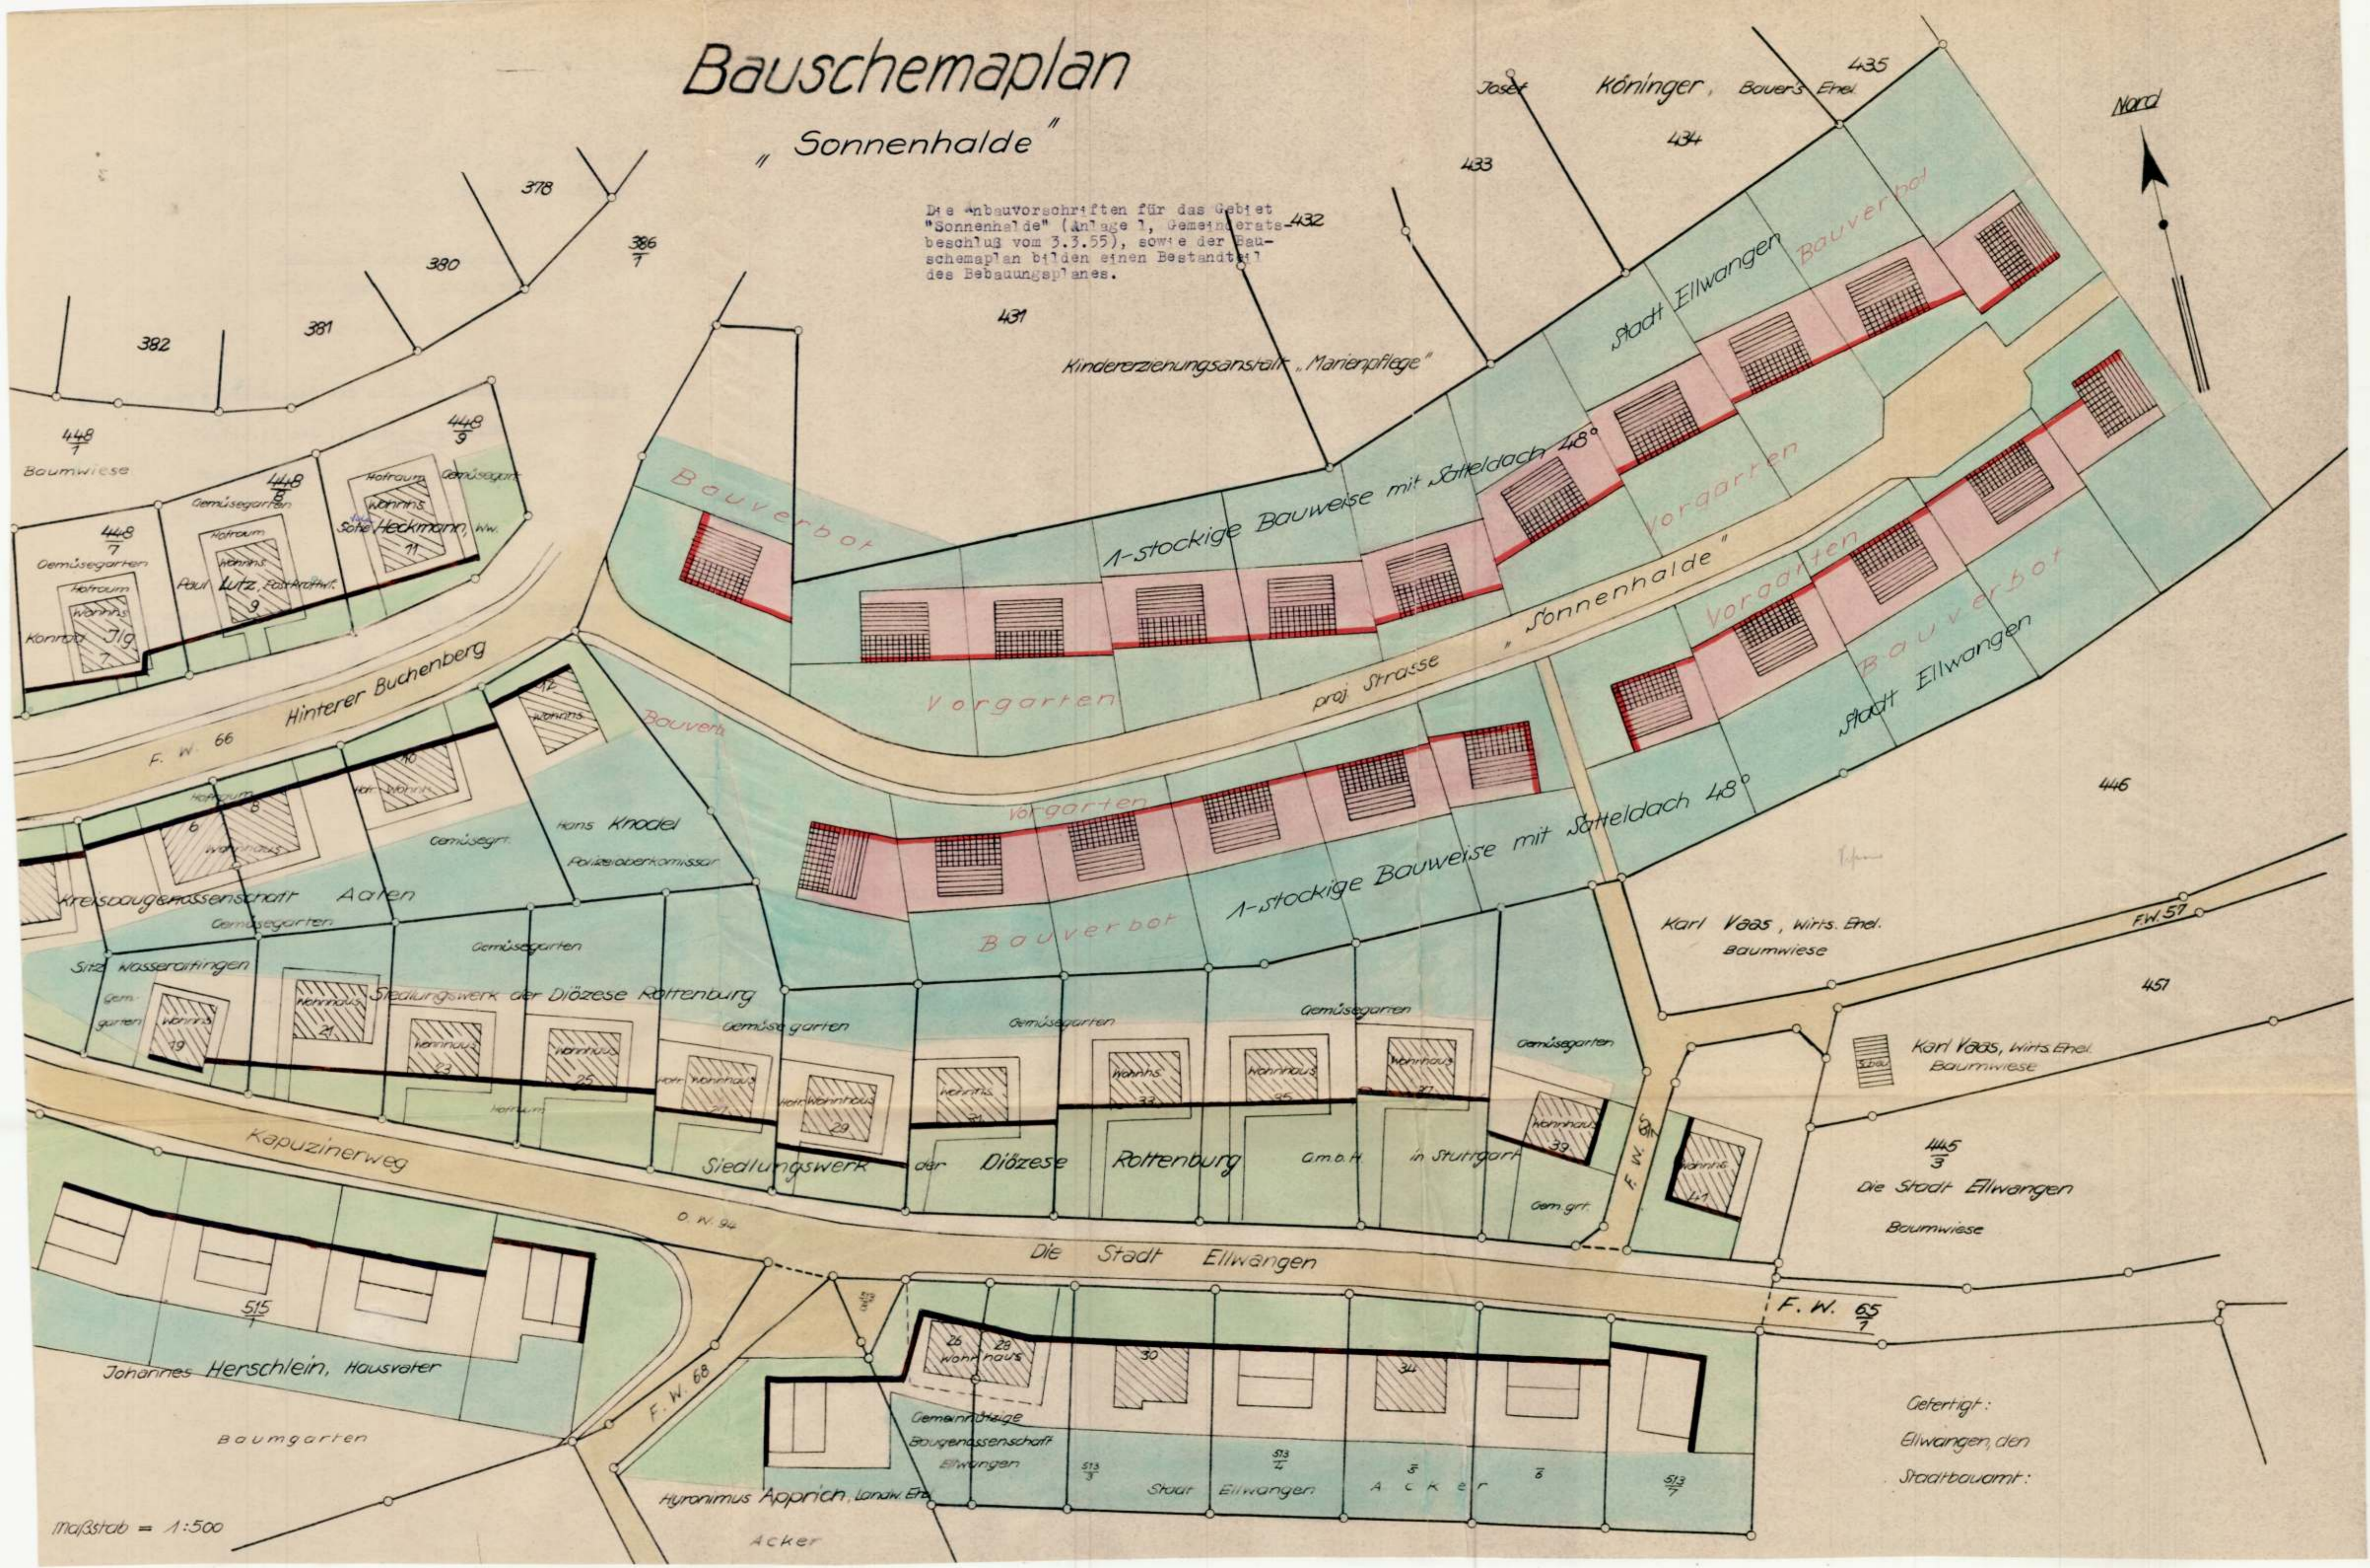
Bauschemaplan

„Sonnenhalde"

Die Anbauvorschriften für das Gebiet "Sonnenhalde" (Anlage 1, Gemeinderatsbeschluß vom 3.3.55), sowie der Bauschemaplan bilden einen Bestandteil des Bebauungsplanes.

Josef Köninger, Bauers Ehel.

435

434

433

432

431

Nord

378

380

$\frac{386}{7}$

382

381

$\frac{448}{7}$

$\frac{448}{9}$

$\frac{448}{8}$

$\frac{448}{7}$

Baumwiese

Gemüsegarten

Hofraum

Wohnhs

Sofie Heckmann, Ww.

11

Paul Lutz, Bahnarb. Wt.

9

Konrad Jlg

7

Kindererziehungsanstalt „Marienpflege"

Stadt Ellwangen

Bauverbot

Vorgarten

1-stockige Bauweise mit Satteldach 48°

Bauverbot

Vorgarten

proj. Strasse „Sonnenhalde"

Vorgarten

Bauverbot

Stadt Ellwangen

Hinterer Buchenberg

F. W. 66

12

Wohnhs

10

8

6

Hofraum

Wohnhaus

Gemüsegrt.

Hans Knodel

Polizeioberkommissar

Bauverbot

Vorgarten

1-stockige Bauweise mit Satteldach 48°

Bauverbot

446

Kreisbaugenossenschaft Aalen

Gemüsegarten

Sitz Wasseralfingen

Gemüsegarten

Siedlungswerk der Diözese Rottenburg

Gemüsegarten

Gemüsegarten

Gemüsegarten

Gemüsegarten

Karl Vaas, Wirts. Ehel.

Baumwiese

F.W. 57

451

Karl Vaas, Wirts. Ehel.

Baumwiese

Wohnhs

19

Wohnhaus

21

Wohnhaus

23

Wohnhaus

25

Wohnhaus

27

Wohnhaus

29

Wohnhs

31

Wohnhs

33

Wohnhaus

35

Wohnhaus

37

Wohnhaus

39

Wohnhs

41

Hofraum

Kapuzinerweg

Siedlungswerk der Diözese Rottenburg G.m.b.H. in Stuttgart

Gem. grt.

F. W.

$\frac{445}{3}$

Die Stadt Ellwangen

Baumwiese

O. W. 94

Die Stadt Ellwangen

F. W. $\frac{65}{7}$

$\frac{515}{7}$

Johannes Herschlein, Hausvater

Baumgarten

F. W. 68

26

28

Wohnhaus

30

34

Gemeinnützige Baugenossenschaft Ellwangen

$\frac{513}{3}$

$\frac{513}{4}$

$\frac{513}{5}$

$\frac{513}{6}$

$\frac{513}{7}$

Stadt Ellwangen

Acker

Hyronimus Apprich, Landw. Ehel.

Acker

Gefertigt:

Ellwangen, den

Stadtbauamt:

Maßstab = 1:500